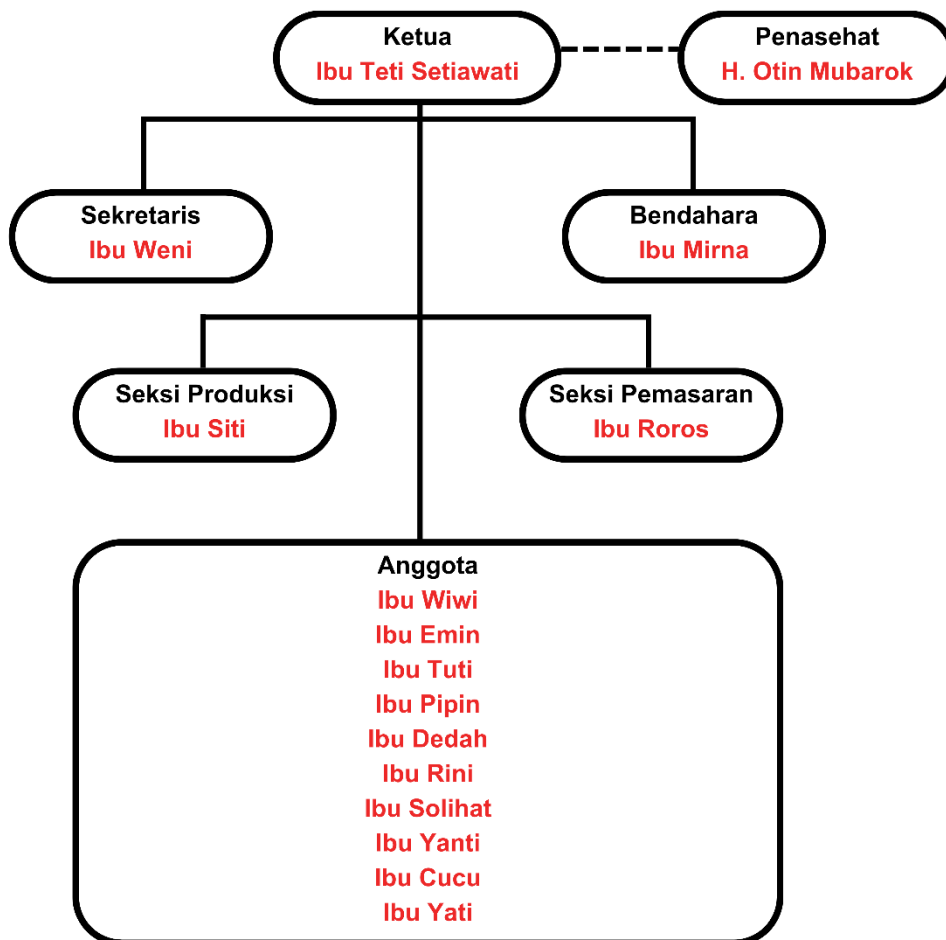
Ketua
Ibu Teti Setiawati

Penasehat
H. Otin Mubarok

Sekretaris
Ibu Weni

Bendahara
Ibu Mirna

Seksi Produksi
Ibu Siti

Seksi Pemasaran
Ibu Roros

Anggota
Ibu Wiwi
Ibu Emin
Ibu Tuti
Ibu Pipin
Ibu Dedah
Ibu Rini
Ibu Solihat
Ibu Yanti
Ibu Cucu
Ibu Yati